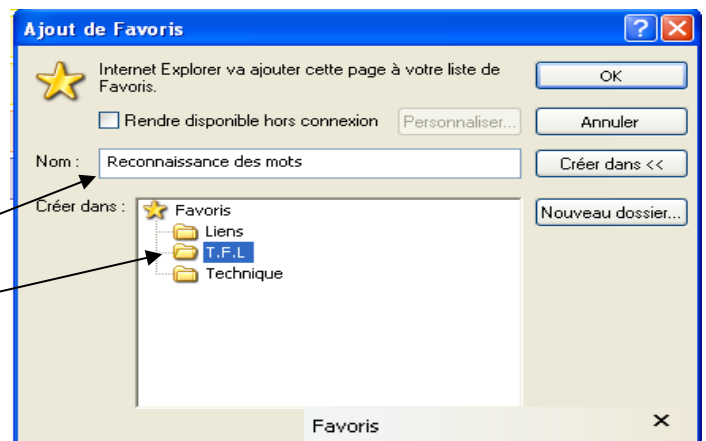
Ajout de Favoris

?

Internet Explorer va ajouter cette page à votre liste de Favoris.

OK

Rendre disponible hors connexion

Personnaliser...

Annuler

Nom : Reconnaissance des mots

Créer dans <<

Créer dans :

Nouveau dossier...

Favoris
Liens
T.F.L
Technique

Favoris

×